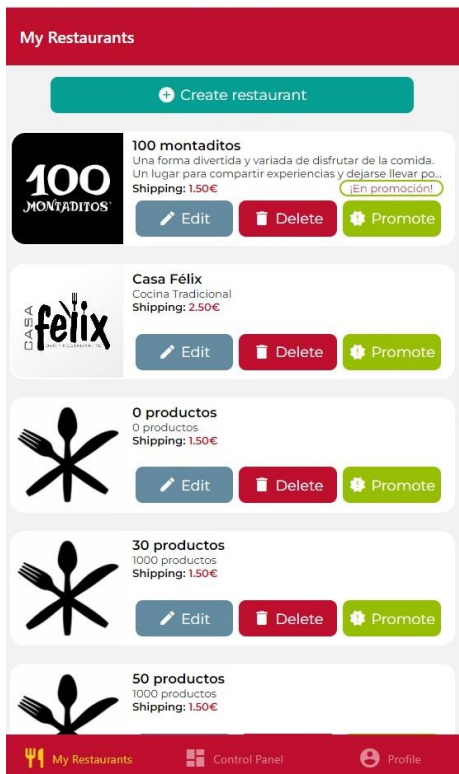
My Restaurants

Create restaurant

100 MONTADITOS

100 montaditos
Una forma divertida y variada de disfrutar de la comida. Un lugar para compartir experiencias y dejarse llevar po...
Shipping: 1.50€
¡En promoción!
Edit Delete Promote

CASA félix

Casa Félix
Cocina Tradicional
Shipping: 2.50€
Edit Delete Promote

0 productos
0 productos
Shipping: 1.50€
Edit Delete Promote

30 productos
1000 productos
Shipping: 1.50€
Edit Delete Promote

50 productos
1000 productos
Shipping: 1.50€

My Restaurants Control Panel Profile